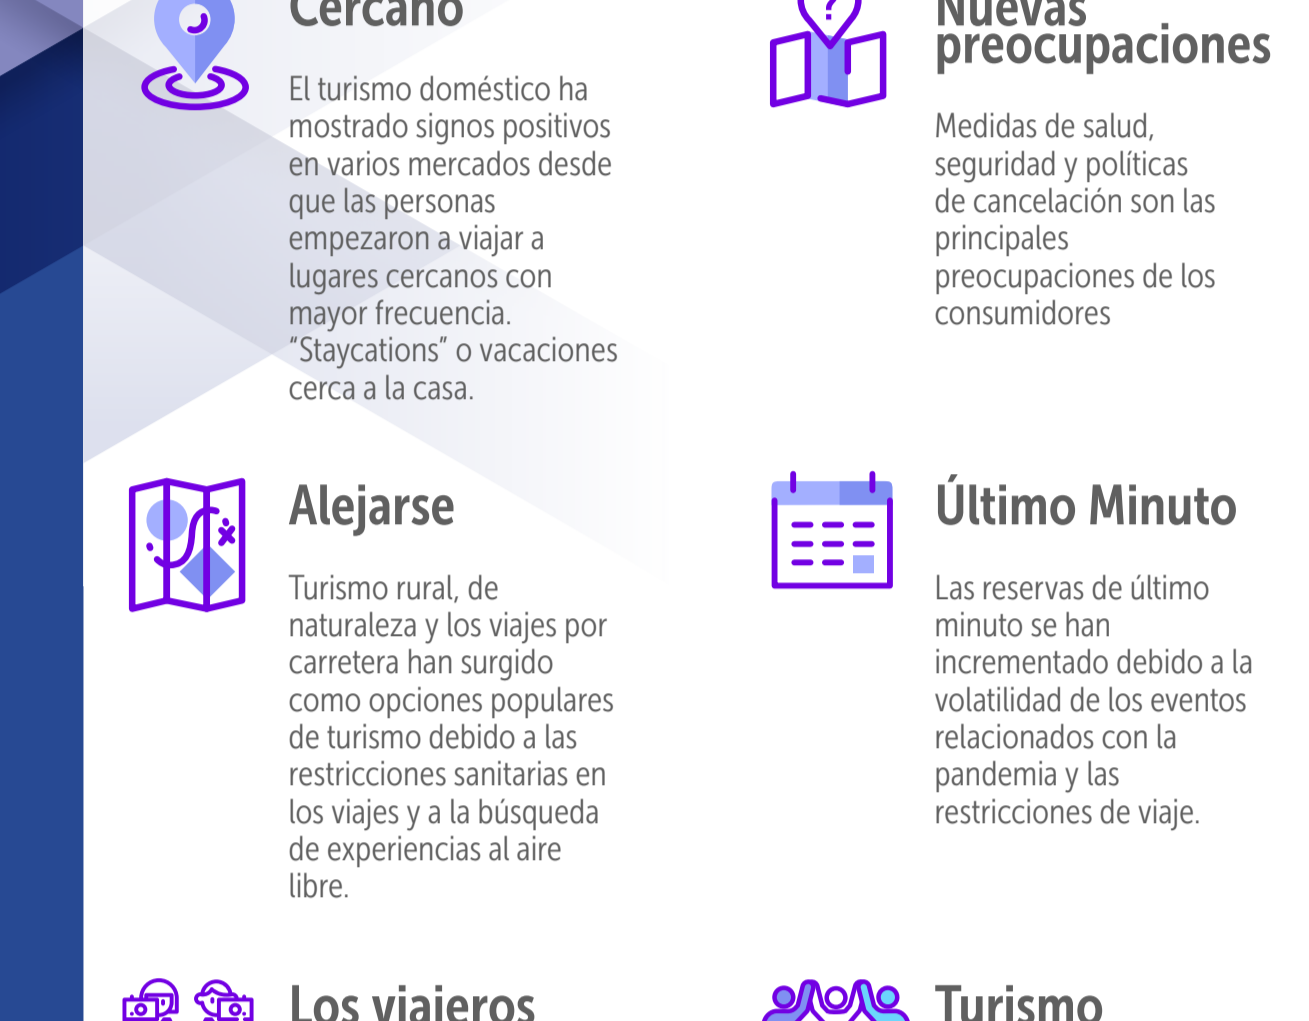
Cercano

El turismo doméstico ha mostrado signos positivos en varios mercados desde que las personas empezaron a viajar a lugares cercanos con mayor frecuencia. "Staycations" o vacaciones cerca a la casa.

Nuevas preocupaciones

Medidas de salud, seguridad y políticas de cancelación son las principales preocupaciones de los consumidores

Alejarse

Turismo rural, de naturaleza y los viajes por carretera han surgido como opciones populares de turismo debido a las restricciones sanitarias en los viajes y a la búsqueda de experiencias al aire libre.

Último Minuto

Las reservas de último minuto se han incrementado debido a la volatilidad de los eventos relacionados con la pandemia y las restricciones de viaje.

Los viajeros

Turismo